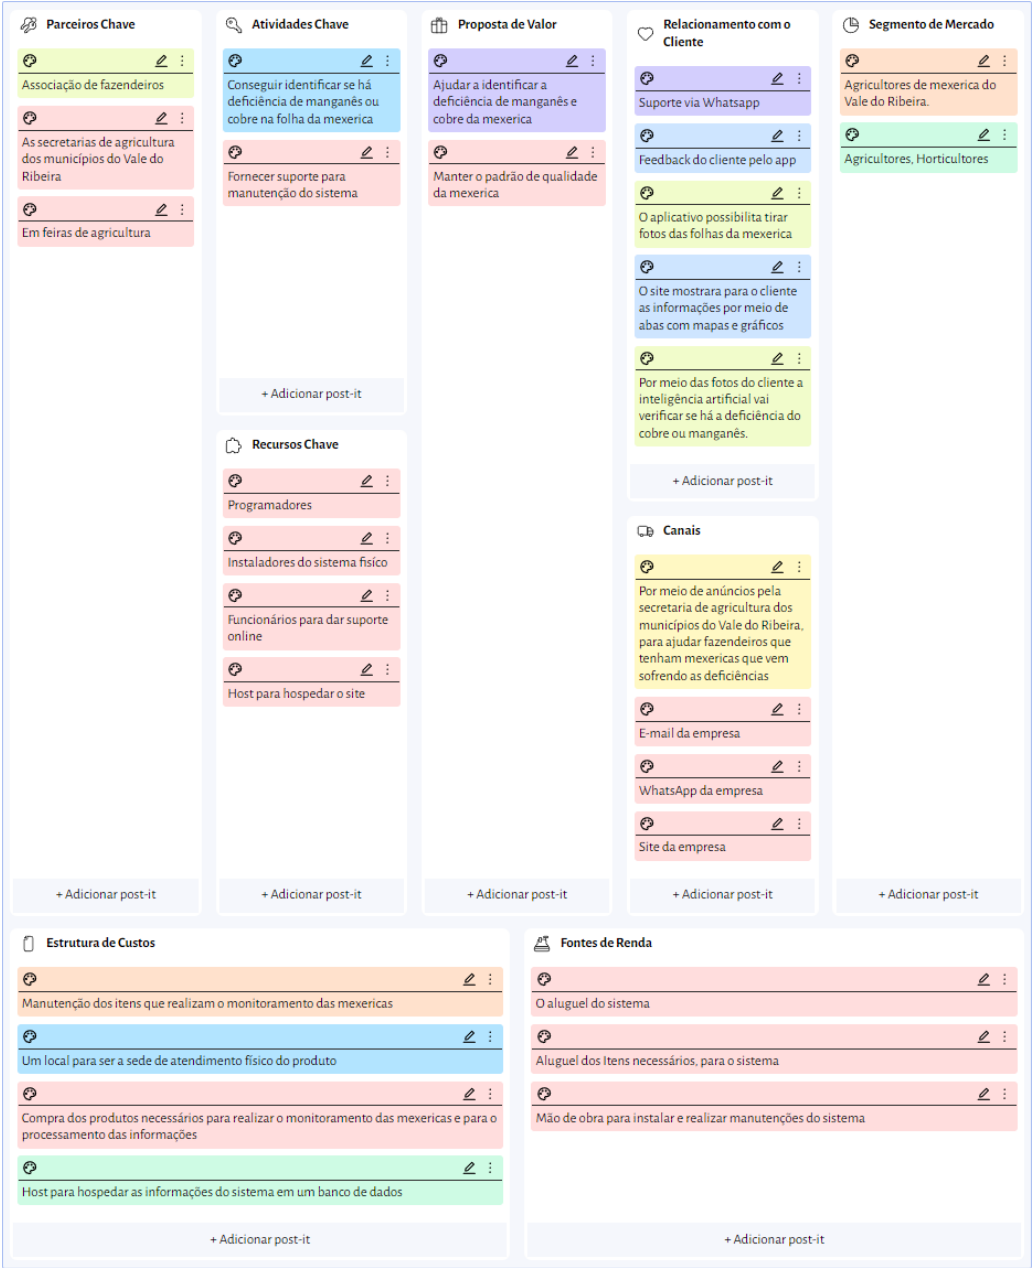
Parceiros Chave

Associação de fazendeiros

As secretarias de agricultura dos municípios do Vale do Ribeira

Em feiras de agricultura

+ Adicionar post-it

Atividades Chave

Conseguir identificar se há deficiência de manganês ou cobre na folha da mexerica

Fornecer suporte para manutenção do sistema

+ Adicionar post-it

Recursos Chave

Programadores

Instaladores do sistema físico

Funcionários para dar suporte online

Host para hospedar o site

+ Adicionar post-it

Proposta de Valor

Ajudar a identificar a deficiência de manganês e cobre da mexerica

Manter o padrão de qualidade da mexerica

+ Adicionar post-it

Relacionamento com o Cliente

Suporte via Whatsapp

Feedback do cliente pelo app

O aplicativo possibilita tirar fotos das folhas da mexerica

O site mostrara para o cliente as informações por meio de abas com mapas e gráficos

Por meio das fotos do cliente a inteligência artificial vai verificar se há a deficiência do cobre ou manganês.

+ Adicionar post-it

Canais

Por meio de anúncios pela secretaria de agricultura dos municípios do Vale do Ribeira, para ajudar fazendeiros que tenham mexericas que vem sofrendo as deficiências

E-mail da empresa

WhatsApp da empresa

Site da empresa

+ Adicionar post-it

Segmento de Mercado

Agricultores de mexerica do Vale do Ribeira.

Agricultores, Horticultores

+ Adicionar post-it

Estrutura de Custos

Manutenção dos itens que realizam o monitoramento das mexericas

Um local para ser a sede de atendimento físico do produto

Compra dos produtos necessários para realizar o monitoramento das mexericas e para o processamento das informações

Host para hospedar as informações do sistema em um banco de dados

+ Adicionar post-it

Fontes de Renda

O aluguel do sistema

Aluguel dos Itens necessários, para o sistema

Mão de obra para instalar e realizar manutenções do sistema

+ Adicionar post-it